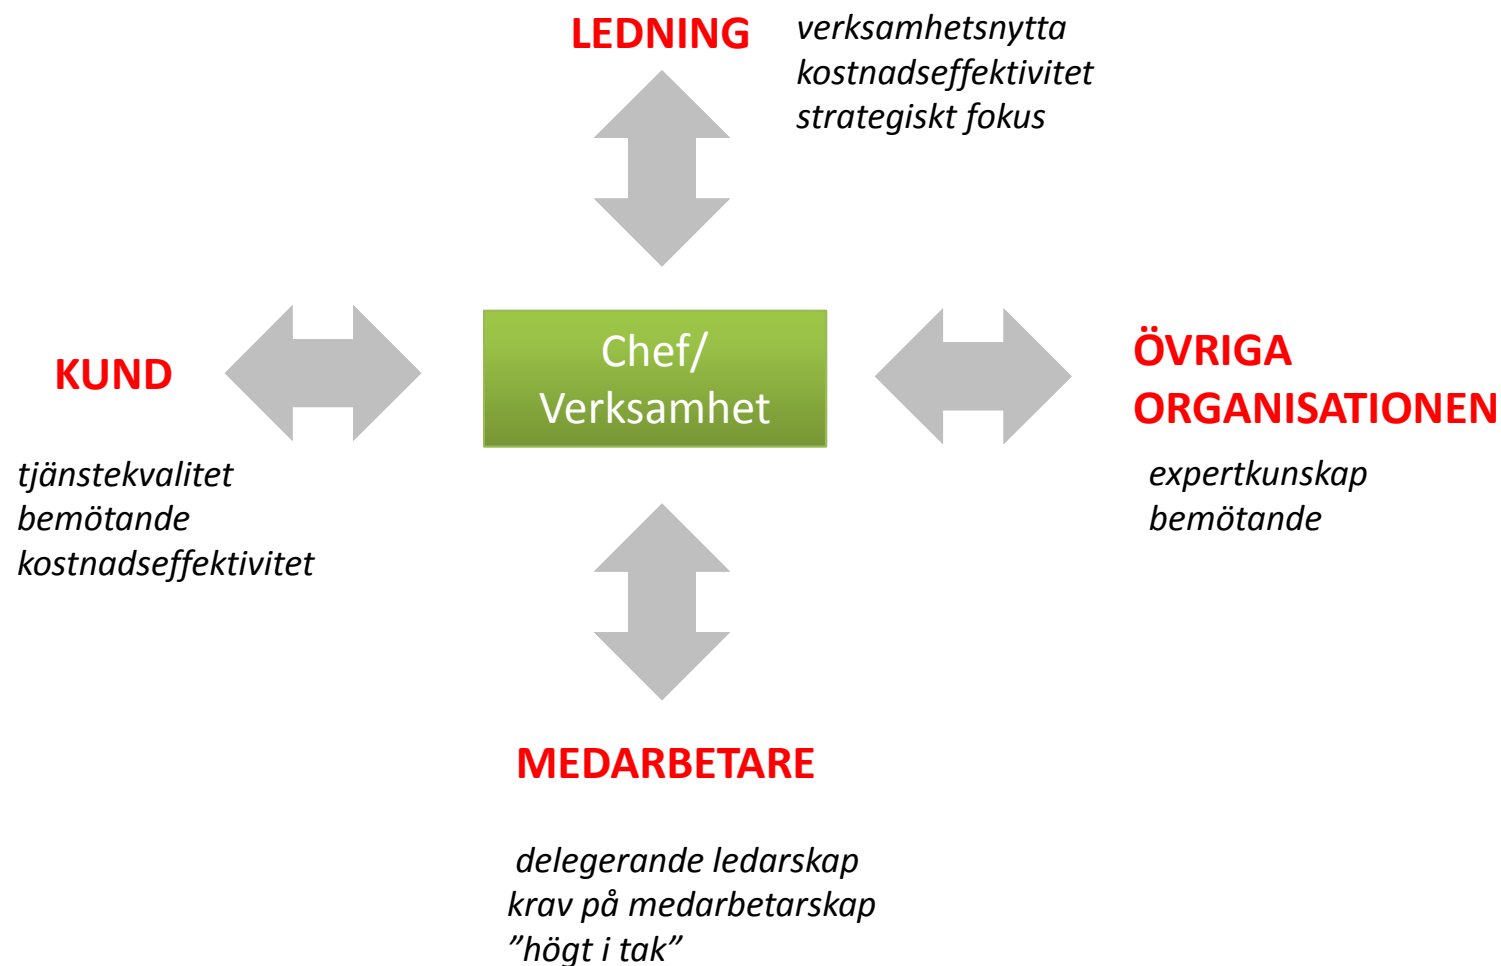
LEDNING

verksamhetsnytta
kostnadseffektivitet
strategiskt fokus

KUND

tjänstekvalitet
bemötande
kostnadseffektivitet

Chef/
Verksamhet

ÖVRIGA
ORGANISATIONEN

expertkunskap
bemötande

MEDARBETARE

delegerande ledarskap
krav på medarbetarskap
”högt i tak”